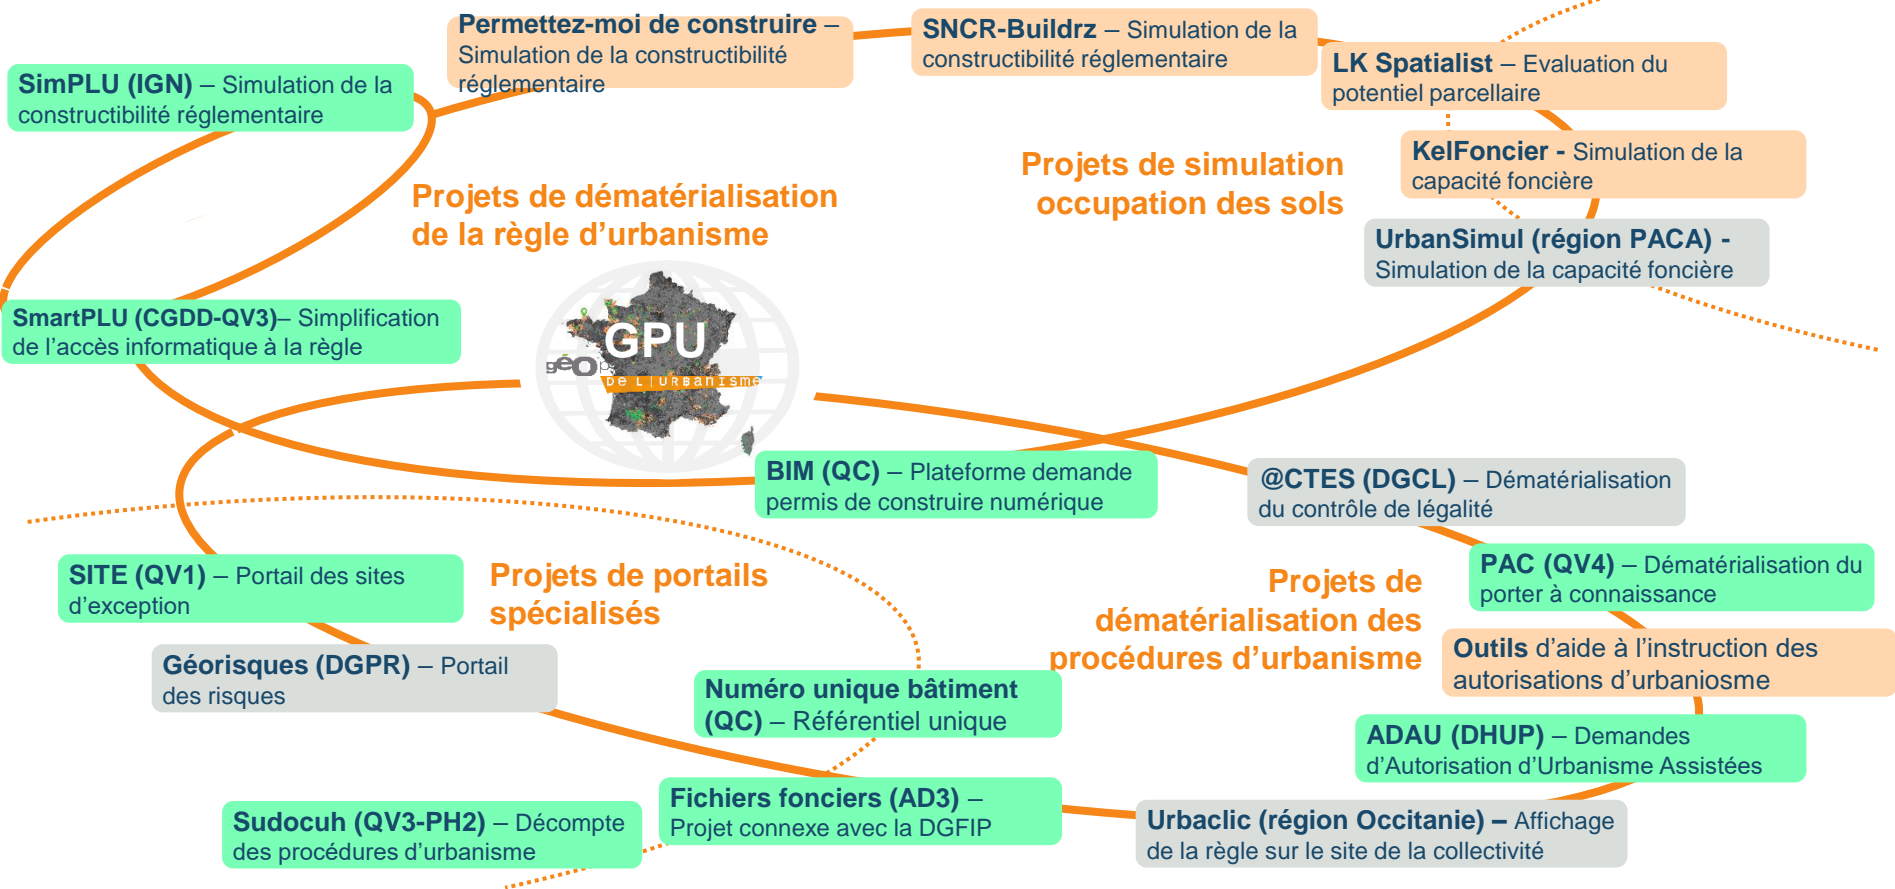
Permettez-moi de construire – Simulation de la constructibilité réglementaire

SNCR-Buildrz – Simulation de la constructibilité réglementaire

LK Spatialist – Evaluation du potentiel parcellaire

SimPLU (IGN) – Simulation de la constructibilité réglementaire

KelFoncier - Simulation de la capacité foncière

Projets de simulation occupation des sols

Projets de dématérialisation de la règle d'urbanisme

UrbanSimul (région PACA) - Simulation de la capacité foncière

SmartPLU (CGDD-QV3)– Simplification de l'accès informatique à la règle

GPU

géOps

DE L'URBANISME

BIM (QC) – Plateforme demande permis de construire numérique

@CTES (DGCL) – Dématérialisation du contrôle de légalité

SITE (QV1) – Portail des sites d'exception

Projets de portails spécialisés

Projets de dématérialisation des procédures d'urbanisme

PAC (QV4) – Dématérialisation du porter à connaissance

Outils d'aide à l'instruction des autorisations d'urbaniosme

Géorisques (DGPR) – Portail des risques

Numéro unique bâtiment (QC) – Référentiel unique

ADAU (DHUP) – Demandes d'Autorisation d'Urbanisme Assistées

Fichiers fonciers (AD3) – Projet connexe avec la DGFIP

Sudocuh (QV3-PH2) – Décompte des procédures d'urbanisme

Urbaclic (région Occitanie) – Affichage de la règle sur le site de la collectivité